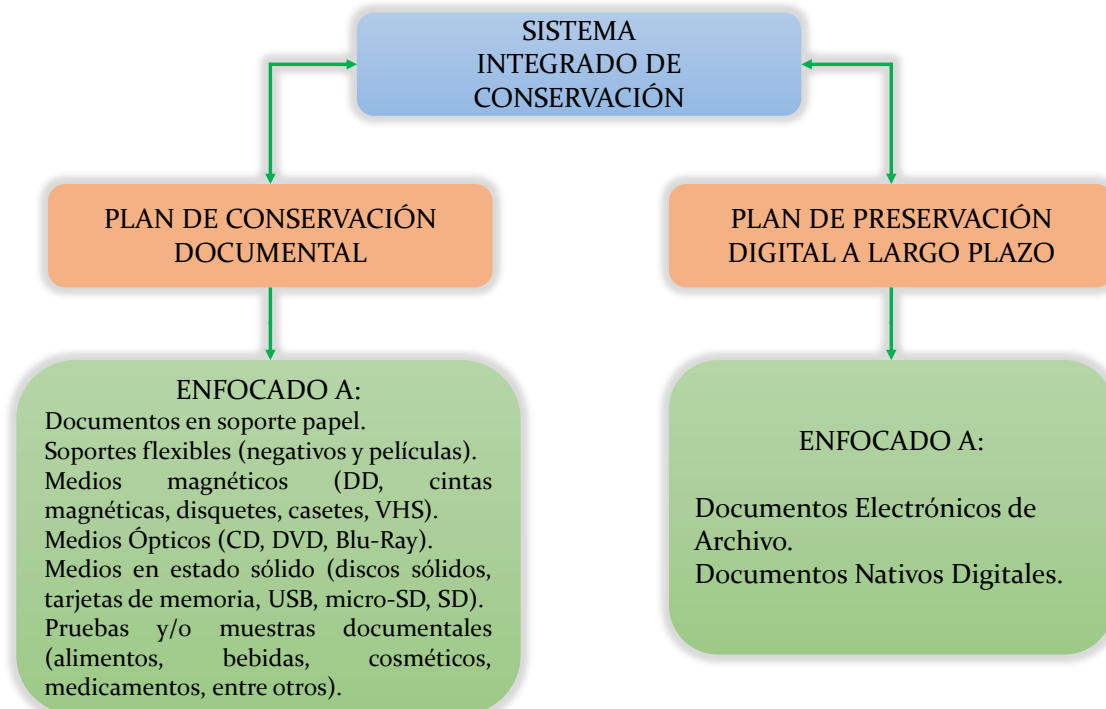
SISTEMA INTEGRADO DE CONSERVACIÓN

PLAN DE CONSERVACIÓN DOCUMENTAL

PLAN DE PRESERVACIÓN DIGITAL A LARGO PLAZO

ENFOCADO A:
Documentos en soporte papel.
Soportes flexibles (negativos y películas).
Medios magnéticos (DD, cintas magnéticas, disquetes, casetes, VHS).
Medios Ópticos (CD, DVD, Blu-Ray).
Medios en estado sólido (discos sólidos, tarjetas de memoria, USB, micro-SD, SD).
Pruebas y/o muestras documentales (alimentos, bebidas, cosméticos, medicamentos, entre otros).

ENFOCADO A:

Documentos Electrónicos de Archivo.
Documentos Nativos Digitales.